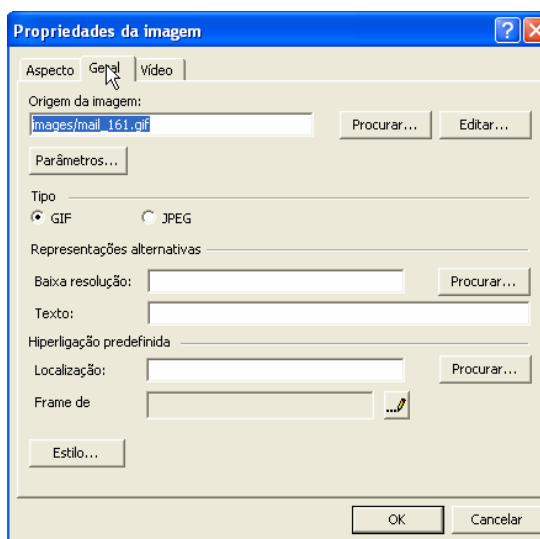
Propriedades da imagem

Aspecto | Geral | Vídeo

Origem da imagem:
images/mail_161.gif
Procurar...
Editar...
Parâmetros...

Tipo
GIF
JPEG

Representações alternativas
Baixa resolução:
Procurar...
Texto:

Hiperligação predefinida
Localização:
Procurar...
Frame de

Estilo...

OK
Cancelar